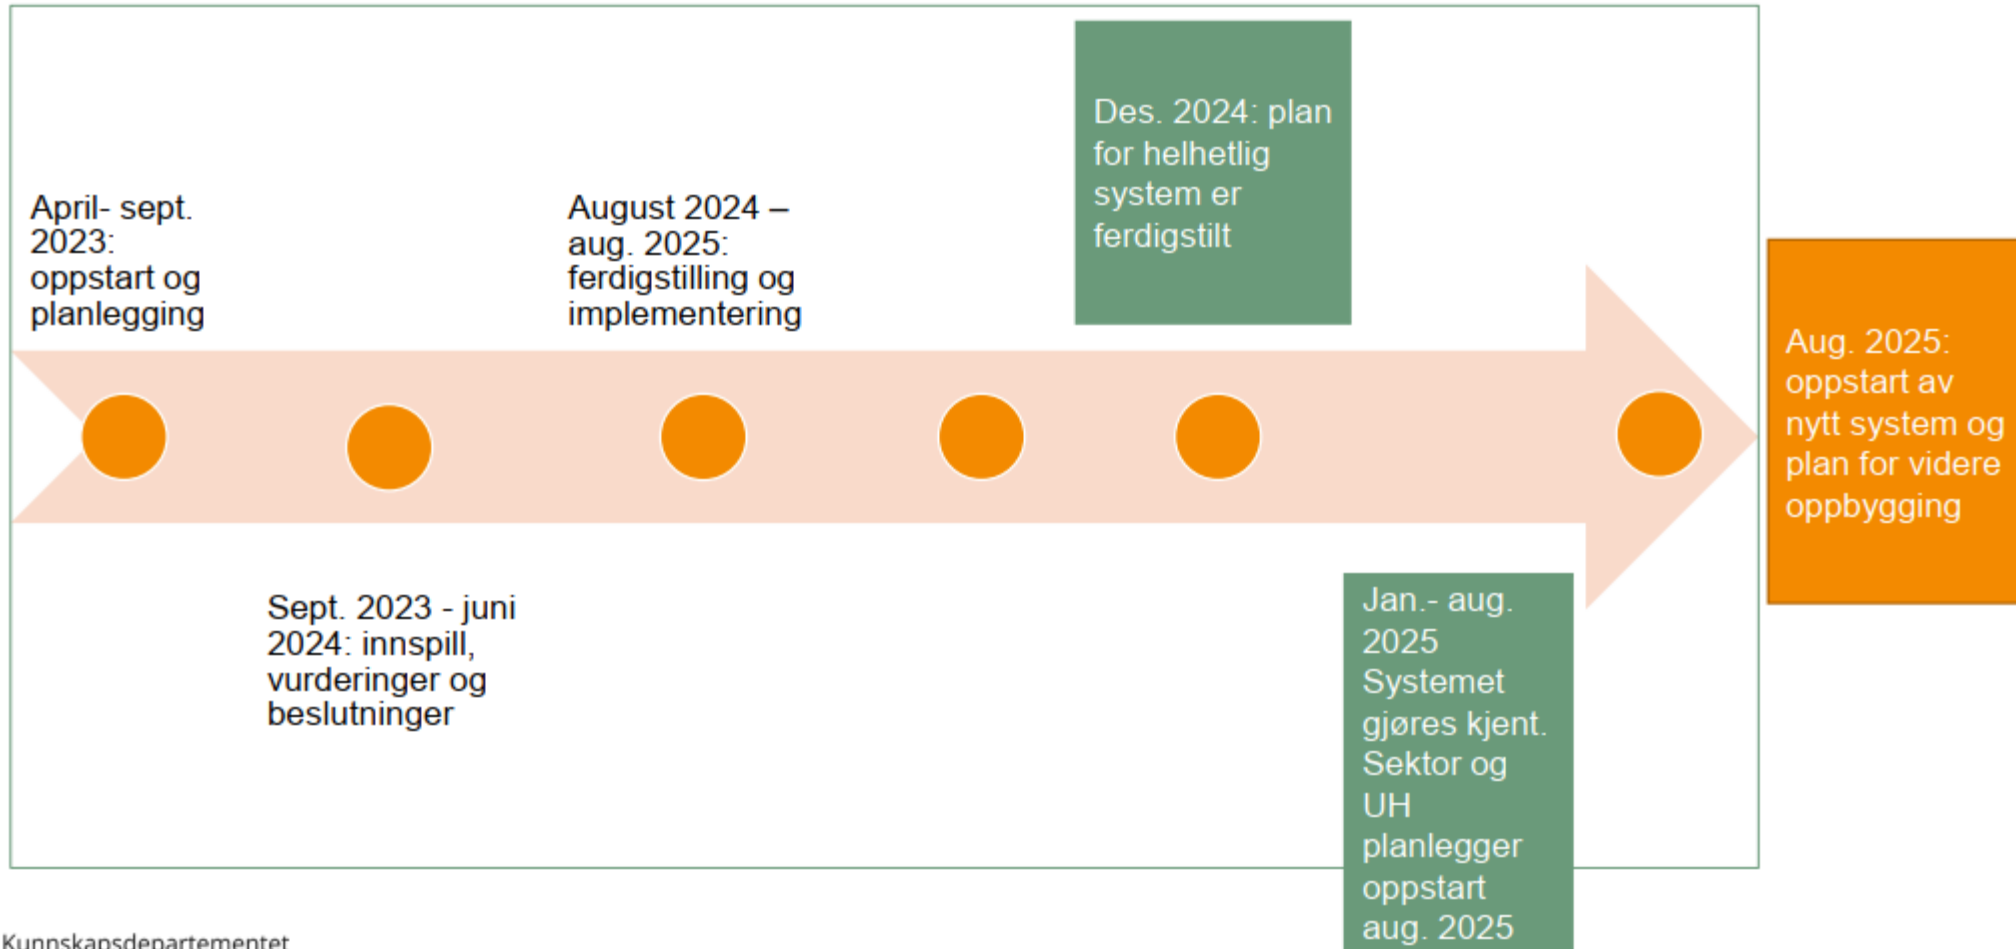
April- sept. 2023: oppstart og planlegging

August 2024 – aug. 2025: ferdigstilling og implementering

Des. 2024: plan for helhetlig system er ferdigstilt

Aug. 2025: oppstart av nytt system og plan for videre oppbygging

Sept. 2023 - juni 2024: innspill, vurderinger og beslutninger

Jan.- aug. 2025 Systemet gjøres kjent. Sektor og UH planlegger oppstart aug. 2025

Kunnskapsdepartementet